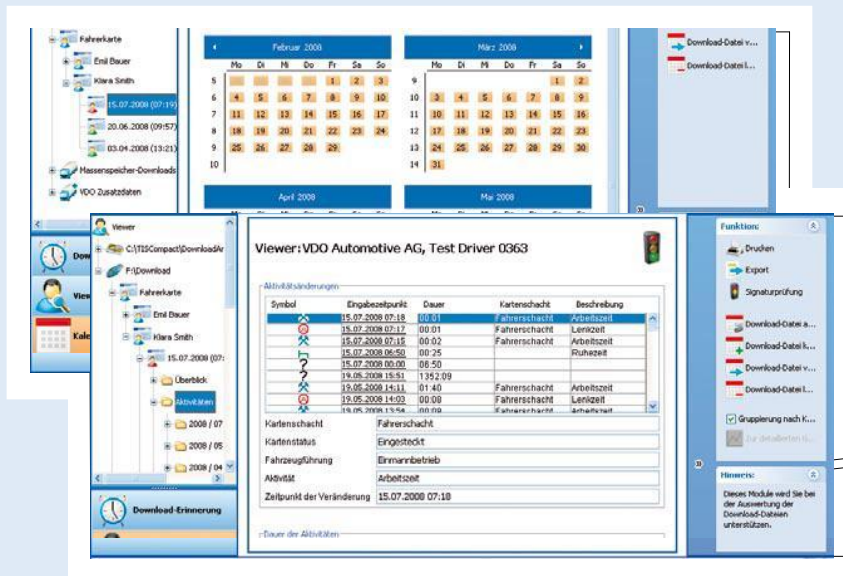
Fahrerkarte
Emil Bauer
Klara Smith
15.07.2008 (07:19)
20.06.2008 (09:57)
03.04.2008 (13:21)
Massenspeicher-Downloads
VDO Zusatzdaten

Februar 2008

| | Mo | Di | Mi | Do | Fr | Sa | So |
|---|---|---|---|---|---|---|---|
| 5 | | | | | 1 | 2 | 3 |
| 6 | 4 | 5 | 6 | 7 | 8 | 9 | 10 |
| 7 | 11 | 12 | 13 | 14 | 15 | 16 | 17 |
| 8 | 18 | 19 | 20 | 21 | 22 | 23 | 24 |
| 9 | 25 | 26 | 27 | 28 | 29 | | |

März 2008

| | Mo | Di | Mi | Do | Fr | Sa | So |
|---|---|---|---|---|---|---|---|
| 9 | | | | | | 1 | 2 |
| 10 | 3 | 4 | 5 | 6 | 7 | 8 | 9 |
| 11 | 10 | 11 | 12 | 13 | 14 | 15 | 16 |
| 12 | 17 | 18 | 19 | 20 | 21 | 22 | 23 |
| 13 | 24 | 25 | 26 | 27 | 28 | 29 | 30 |
| 14 | 31 | | | | | | |

April 2008
Mai 2008

Download-Datei v...
Download-Datei l...

Dow
View
Kale

Viewer
C:\TISCompact\DownloadAr
F:\Download
Fahrerkarte
Emil Bauer
Klara Smith
15.07.2008 (07:
Überblick
Aktivitäten
2008 / 07
2008 / 05
2008 / 04
Download-Erinnerung

Viewer: VDO Automotive AG, Test Driver 0363

Aktivitätsänderungen

| Symbol | Eingabezeitpunkt | Dauer | Kartenschacht | Beschreibung |
|---|---|---|---|---|
| | 15.07.2008 07:18 | 00:01 | Fahrerschacht | Arbeitszeit |
| | 15.07.2008 07:17 | 00:01 | Fahrerschacht | Lenkzeit |
| | 15.07.2008 07:15 | 00:02 | Fahrerschacht | Arbeitszeit |
| | 15.07.2008 06:50 | 00:25 | | Ruhezeit |
| | 15.07.2008 00:00 | 06:50 | | |
| | 19.05.2008 15:51 | 1352:09 | | |
| | 19.05.2008 14:11 | 01:40 | Fahrerschacht | Arbeitszeit |
| | 19.05.2008 14:03 | 00:08 | Fahrerschacht | Lenkzeit |
| | 19.05.2008 13:54 | 00:09 | Fahrerschacht | Arbeitszeit |

Kartenschacht | Fahrerschacht
Kartenstatus | Eingesteckt
Fahrzeugführung | Einmannbetrieb
Aktivität | Arbeitszeit
Zeitpunkt der Veränderung | 15.07.2008 07:18

Dauer der Aktivitäten

Funktion:
Drucken
Export
Signaturprüfung
Download-Datei a...
Download-Datei li...
Download-Datei v...
Download-Datei l...
Gruppierung nach K...
Zur detaillierten Li...

Hinweis:
Dieses Module wird Sie bei der Auswertung der Download-Dateien unterstützen.